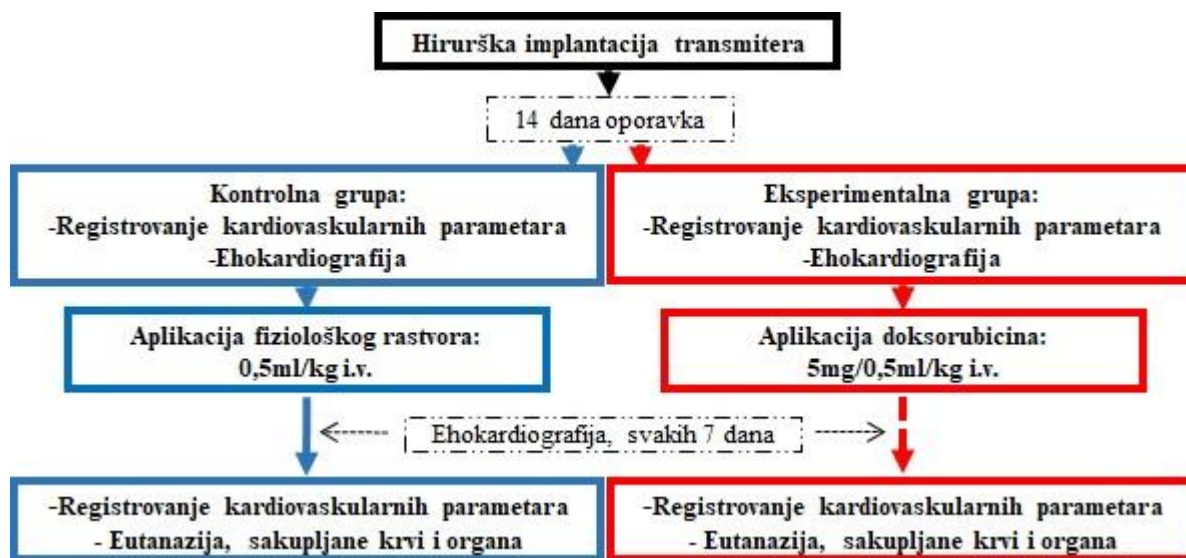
Hirurška implantacija transmitera

14 dana oporavka

Kontrolna grupa:
-Registrovanje kardiovaskularnih parametara
-Ehokardiografija

Eksperimentalna grupa:
-Registrovanje kardiovaskularnih parametara
-Ehokardiografija

Aplikacija fiziološkog rastvora:
0,5ml/kg i.v.

Aplikacija doksorubicina:
5mg/0,5ml/kg i.v.

Ehokardiografija, svakih 7 dana

-Registrovanje kardiovaskularnih parametara
- Eutanazija, sakupljane krvi i organa

-Registrovanje kardiovaskularnih parametara
- Eutanazija, sakupljane krvi i organa